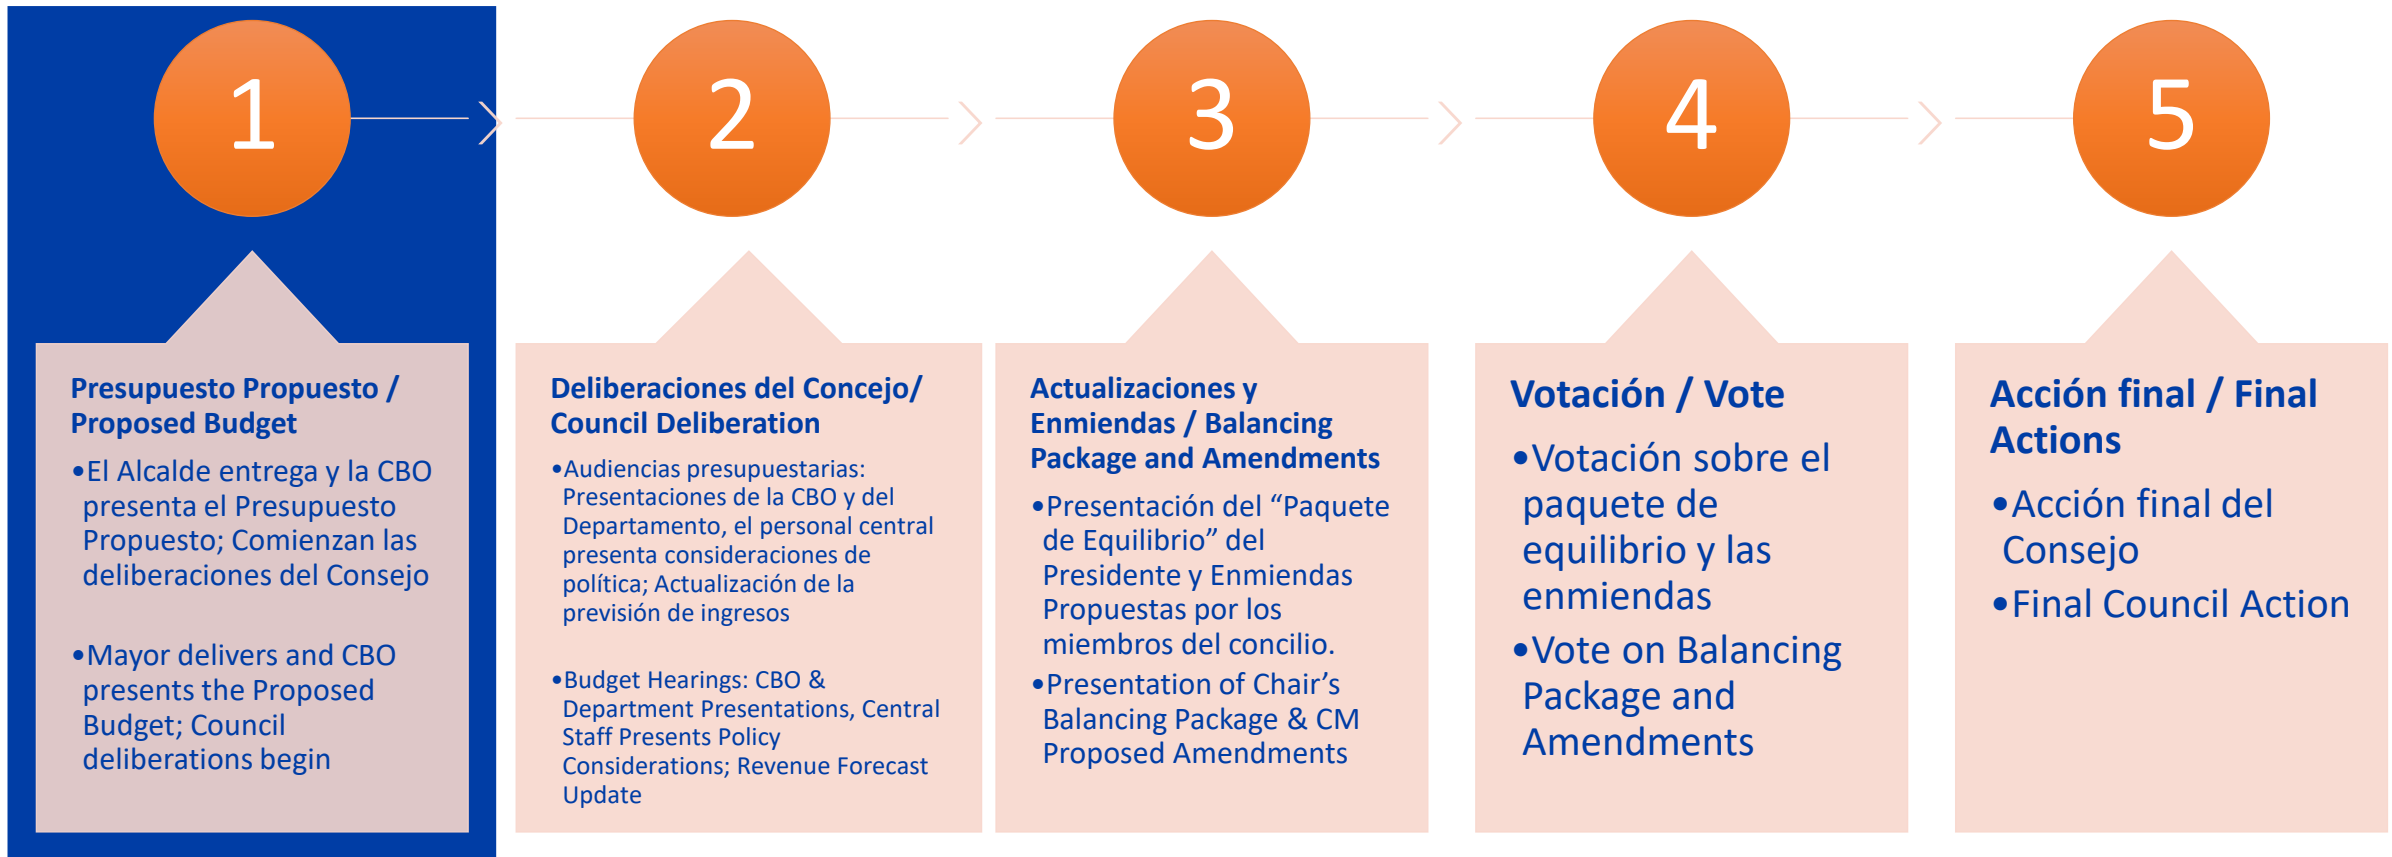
1

2

3

4

5

Presupuesto Propuesto / Proposed Budget

•El Alcalde entrega y la CBO presenta el Presupuesto Propuesto; Comienzan las deliberaciones del Consejo

•Mayor delivers and CBO presents the Proposed Budget; Council deliberations begin

Deliberaciones del Concejo/ Council Deliberation

•Audiencias presupuestarias: Presentaciones de la CBO y del Departamento, el personal central presenta consideraciones de política; Actualización de la previsión de ingresos

•Budget Hearings: CBO & Department Presentations, Central Staff Presents Policy Considerations; Revenue Forecast Update

Actualizaciones y Enmiendas / Balancing Package and Amendments

•Presentación del “Paquete de Equilibrio” del Presidente y Enmiendas Propuestas por los miembros del concilio.

•Presentation of Chair’s Balancing Package & CM Proposed Amendments

Votación / Vote

•Votación sobre el paquete de equilibrio y las enmiendas

•Vote on Balancing Package and Amendments

Acción final / Final Actions

•Acción final del Consejo

•Final Council Action